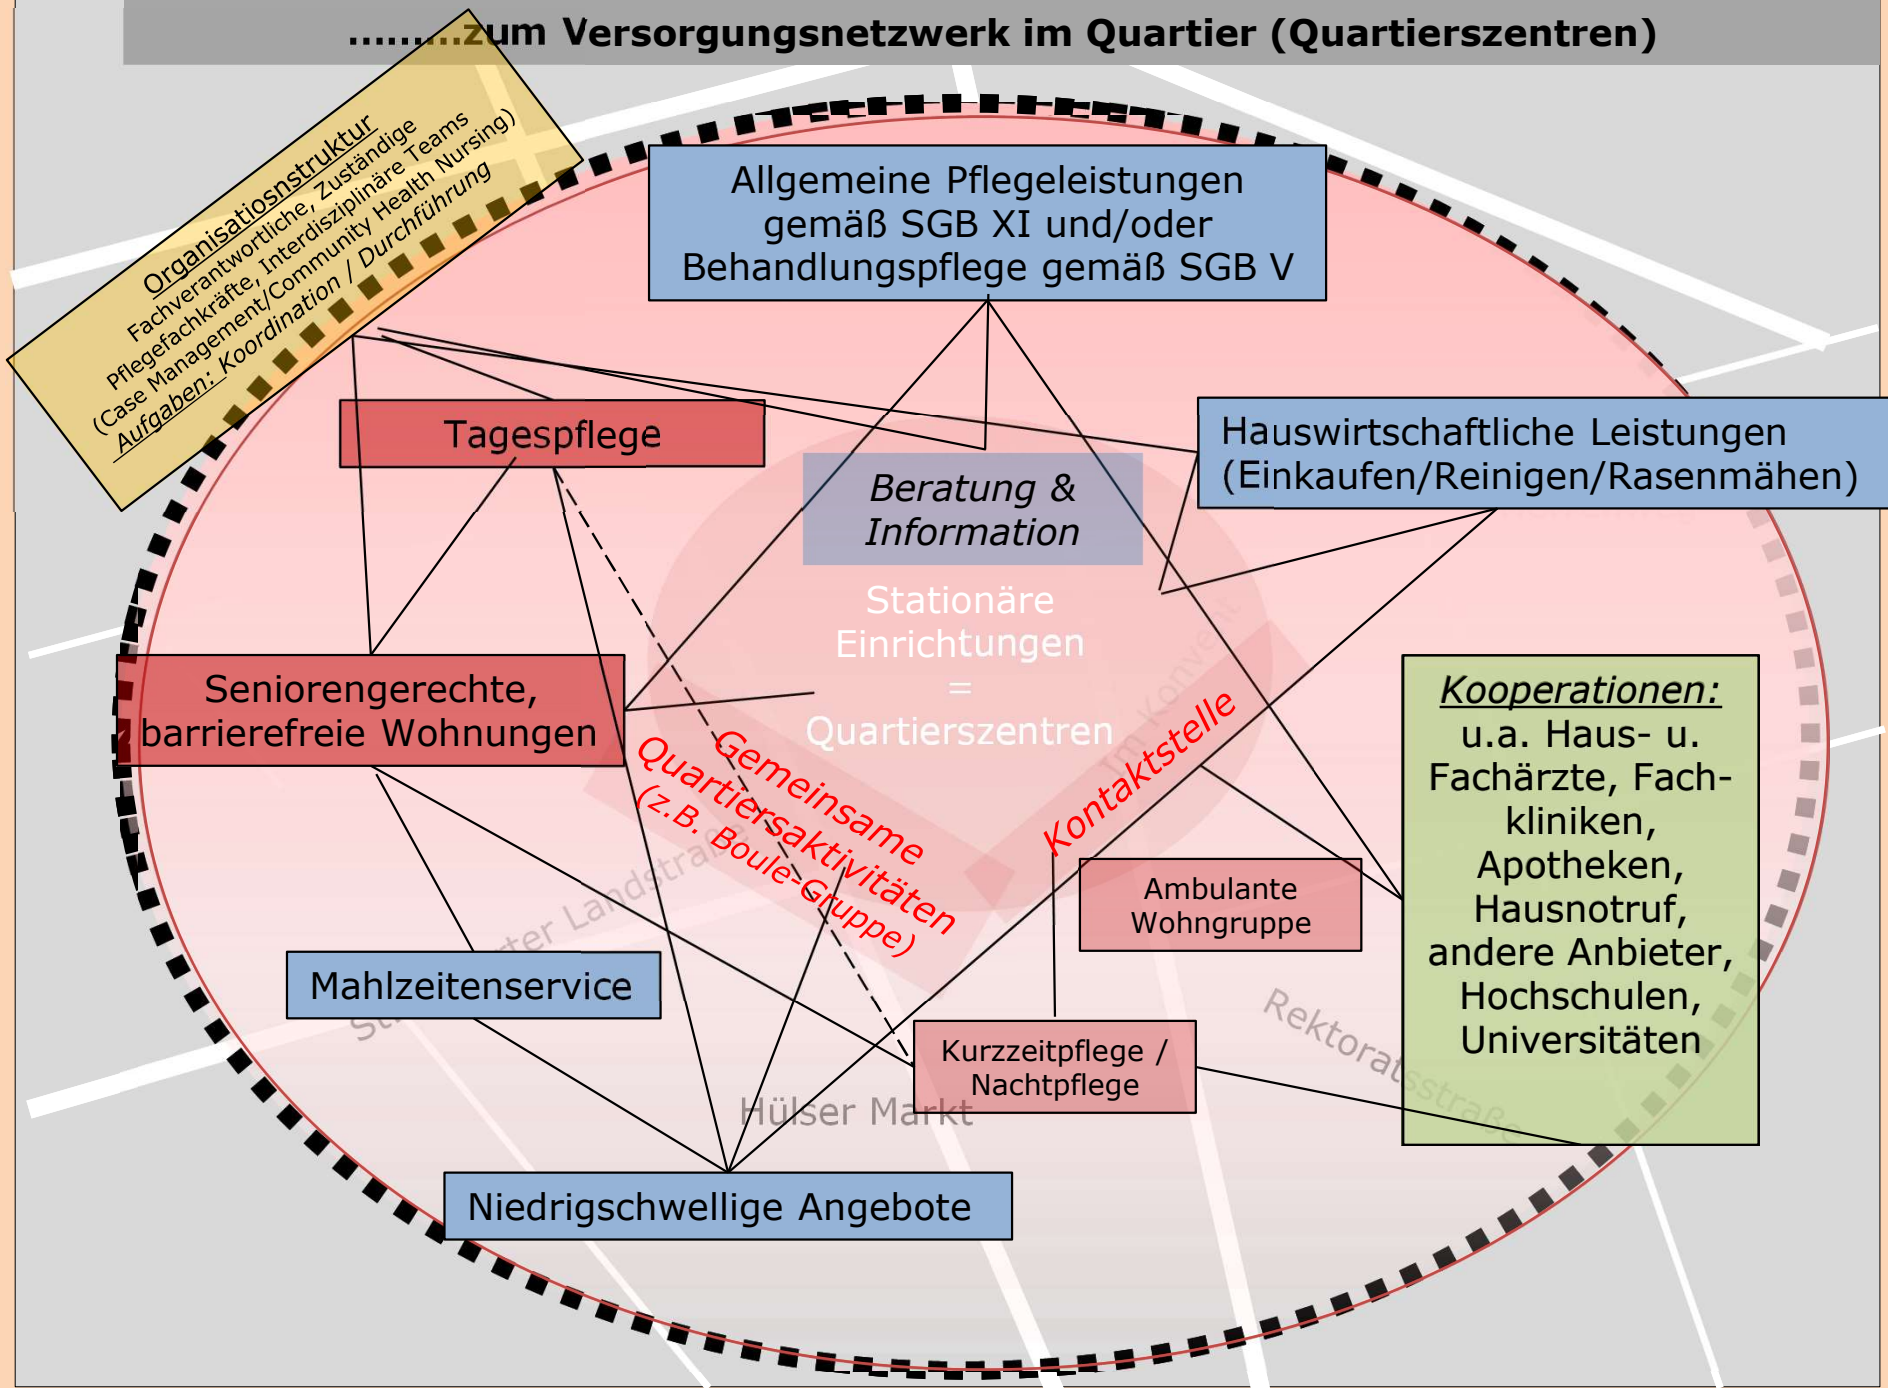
……..zum Versorgungsnetzwerk im Quartier (Quartierszentren)

Organisationsstruktur
Fachverantwortliche, Zuständige Pflegefachkräfte, Interdisziplinäre Teams (Case Management/Community Health Nursing)
Aufgaben: Koordination / Durchführung

Allgemeine Pflegeleistungen gemäß SGB XI und/oder Behandlungspflege gemäß SGB V

Tagespflege

Hauswirtschaftliche Leistungen (Einkaufen/Reinigen/Rasenmähen)

Beratung & Information

Stationäre Einrichtungen = Quartierszentren

Seniorengerechte, barrierefreie Wohnungen

Gemeinsame Quartiersaktivitäten (z.B. Boule-Gruppe)

Kontaktstelle

Im Konvent

Kooperationen:
u.a. Haus- u. Fachärzte, Fachkliniken, Apotheken, Hausnotruf, andere Anbieter, Hochschulen, Universitäten

Ambulante Wohngruppe

Steckendorfer Landstraße

Mahlzeitenservice

Kurzzeitpflege / Nachtpflege

Rektoratsstraße

Hülser Markt

Niedrigschwellige Angebote